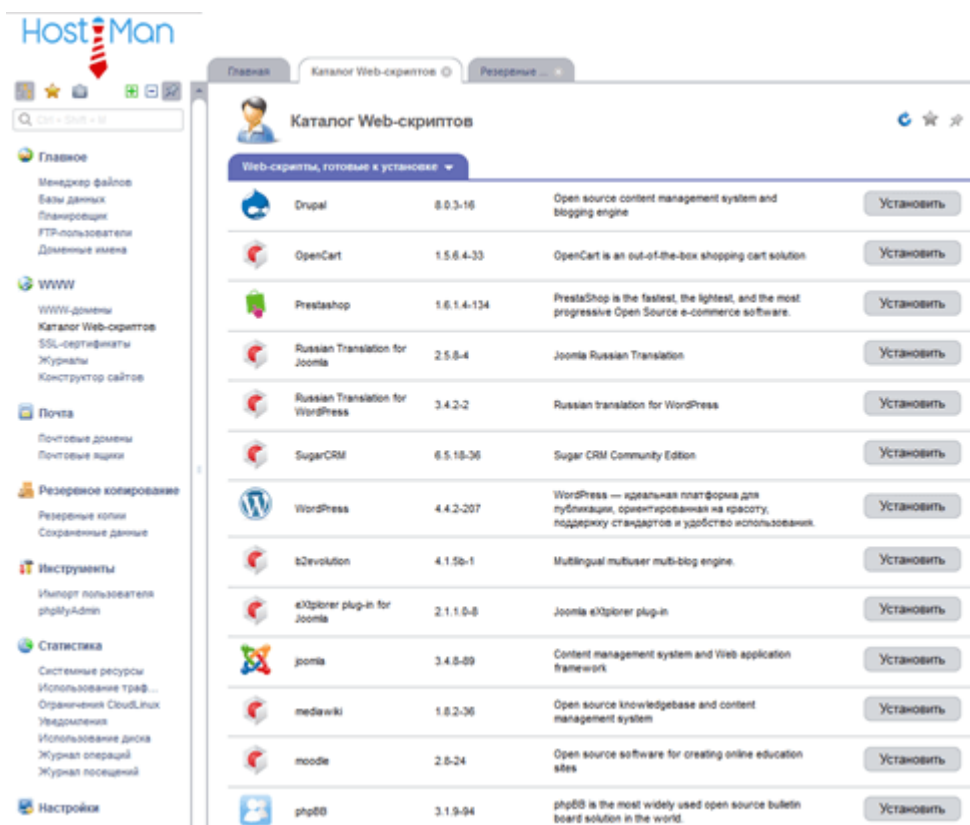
HostMan

Ctrl + Shift + M

Главное
Менеджер файлов
Базы данных
Планировщик
FTP-пользователи
Доменные имена

WWW
WWW-домены
Каталог Web-скриптов
SSL-сертификаты
Журналы
Конструктор сайтов

Почта
Почтовые домены
Почтовые ящики

Резервное копирование
Резервные копии
Сохраненные данные

Инструменты
Импорт пользователя
phpMyAdmin

Статистика
Системные ресурсы
Использование траф...
Ограничения CloudLinux
Уведомления
Использование диска
Журнал операций
Журнал посещений

Настройки

Главная | Каталог Web-скриптов | Резервные ...

Каталог Web-скриптов

Web-скрипты, готовые к установке

| | | |
|---|---|---|---|
| Drupal | 8.0.3-16 | Open source content management system and blogging engine | Установить |
| OpenCart | 1.5.6.4-33 | OpenCart is an out-of-the-box shopping cart solution | Установить |
| Prestashop | 1.6.1.4-134 | PrestaShop is the fastest, the lightest, and the most progressive Open Source e-commerce software. | Установить |
| Russian Translation for Joomla | 2.5.8-4 | Joomla Russian Translation | Установить |
| Russian Translation for WordPress | 3.4.2-2 | Russian translation for WordPress | Установить |
| SugarCRM | 6.5.18-36 | Sugar CRM Community Edition | Установить |
| WordPress | 4.4.2-207 | WordPress — идеальная платформа для публикации, ориентированная на красоту, поддержку стандартов и удобство использования. | Установить |
| b2evolution | 4.1.5b-1 | Multilingual multiuser multi-blog engine. | Установить |
| eXtplorer plug-in for Joomla | 2.1.1.0-8 | Joomla eXtplorer plug-in | Установить |
| joomla | 3.4.8-89 | Content management system and Web application framework | Установить |
| mediawiki | 1.8.2-36 | Open source knowledgebase and content management system | Установить |
| moodle | 2.8-24 | Open source software for creating online education sites | Установить |
| phpBB | 3.1.9-94 | phpBB is the most widely used open source bulletin board solution in the world. | Установить |